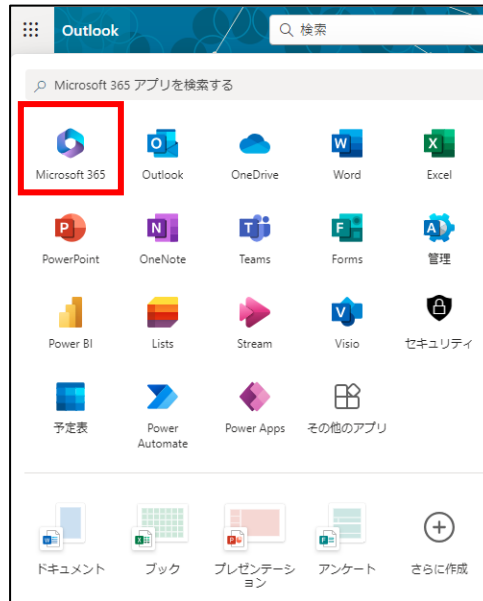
Outlook
検索

Microsoft 365 アプリを検索する

Microsoft 365
Outlook
OneDrive
Word
Excel
PowerPoint
OneNote
Teams
Forms
管理
Power BI
Lists
Stream
Visio
セキュリティ
予定表
Power Automate
Power Apps
その他のアプリ

ドキュメント
ブック
プレゼンテーション
アンケート
さらに作成